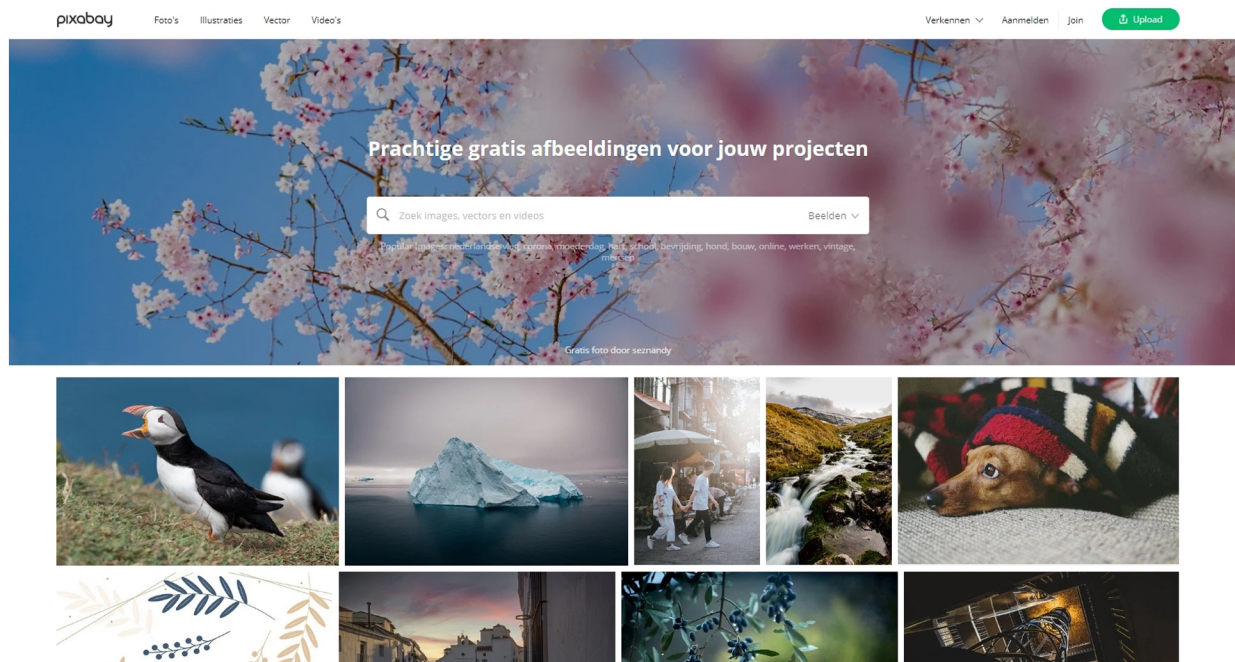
pixabay Foto's Illustraties Vector Video's Verkennen Aanmelden Join Upload

Prachtige gratis afbeeldingen voor jouw projecten

Zoek images, vectors en videos Beelden

Populair Images: nederland, virus, corona, moederdag, hart, school, bevrijding, hond, bouw, online, werken, vintage, mensen

Gratis foto door seznandy